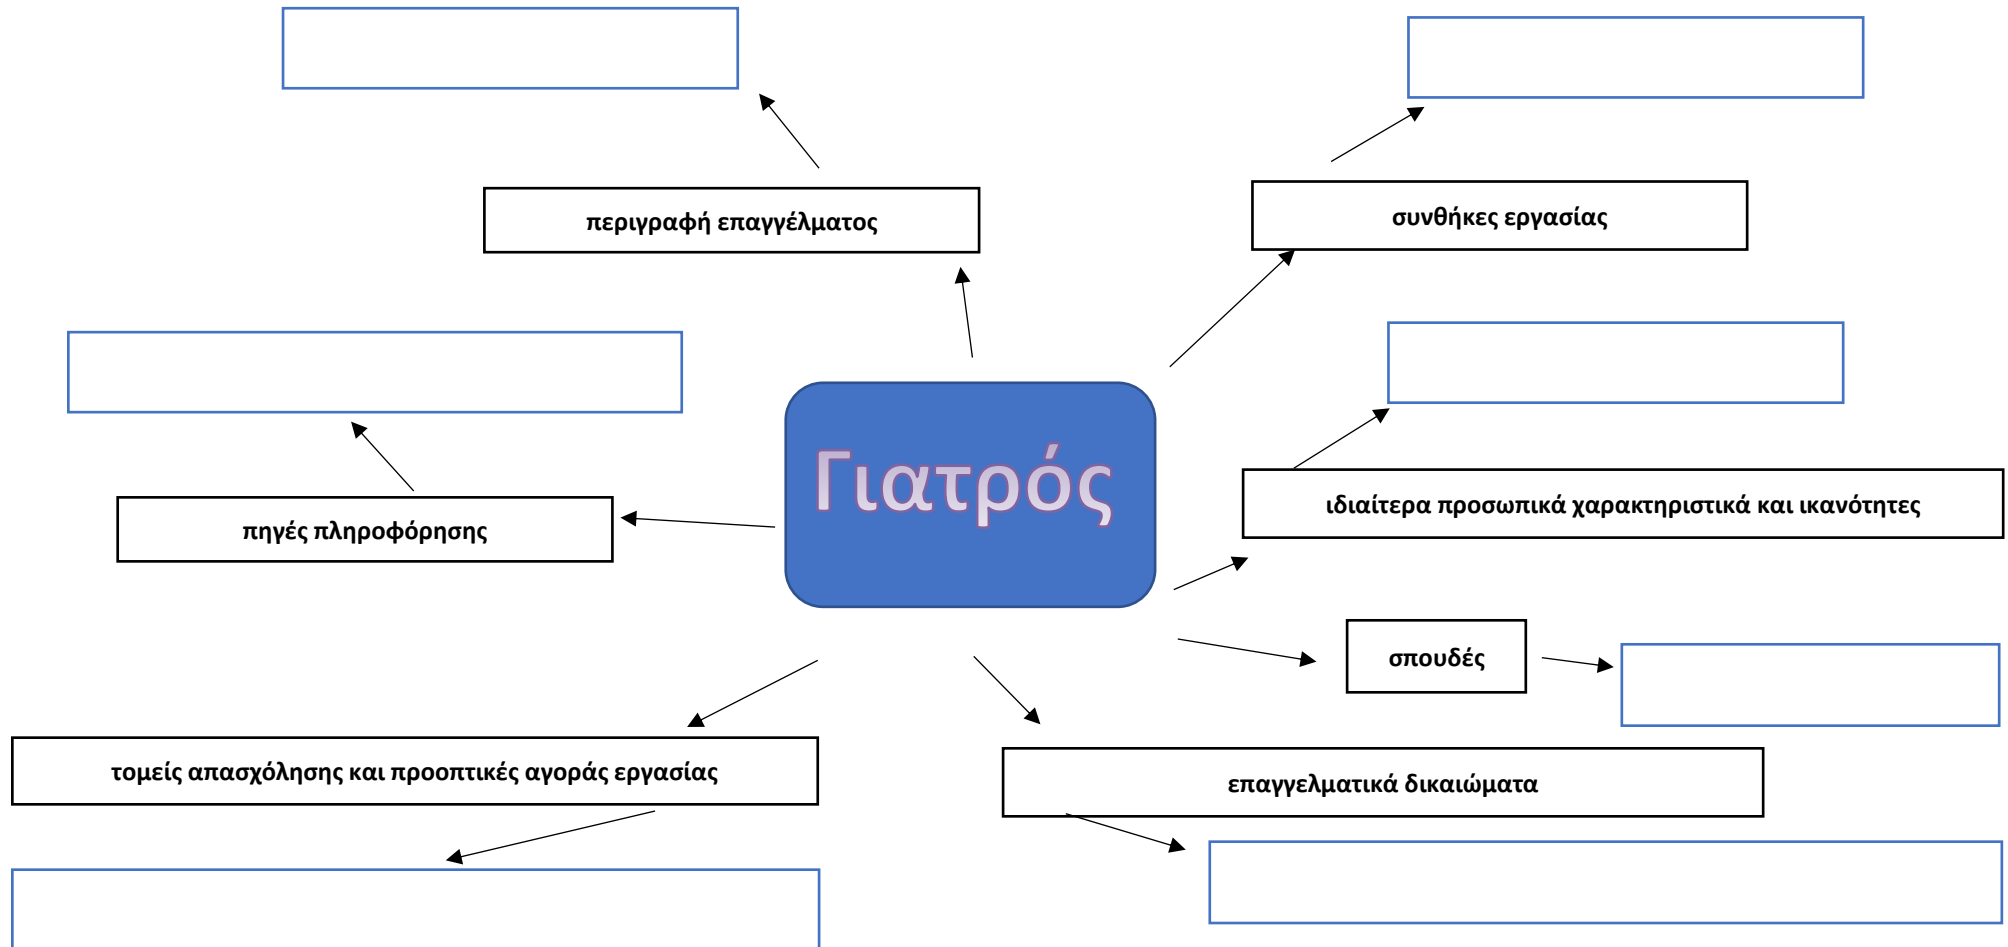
Γιατρός

περιγραφή επαγγέλματος

συνθήκες εργασίας

πηγές πληροφόρησης

ιδιαίτερα προσωπικά χαρακτηριστικά και ικανότητες

σπουδές

τομείς απασχόλησης και προοπτικές αγοράς εργασίας

επαγγελματικά δικαιώματα